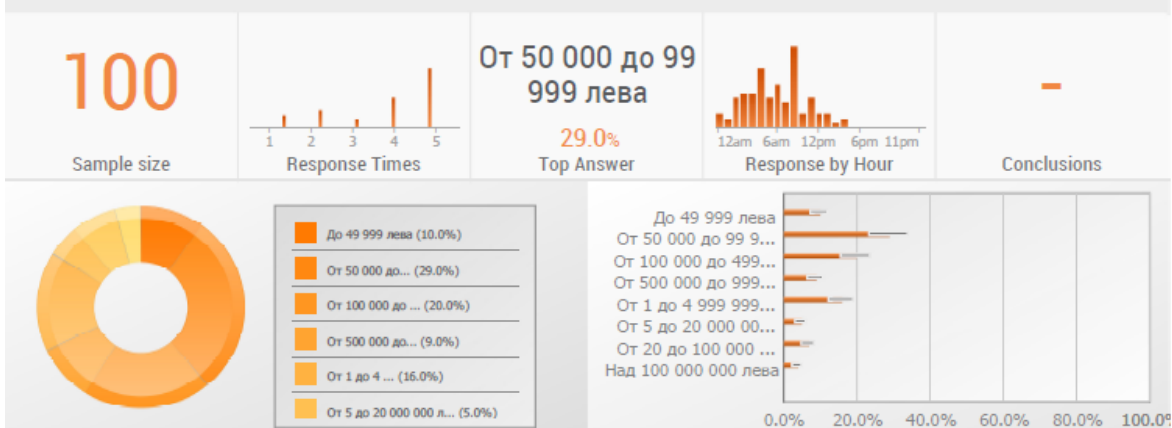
100
Sample size

1 2 3 4 5
Response Times

От 50 000 до 99 999 лева
29.0%
Top Answer

12am 6am 12pm 6pm 11pm
Response by Hour

-
Conclusions

До 49 999 лева (10.0%)
От 50 000 до... (29.0%)
От 100 000 до ... (20.0%)
От 500 000 до... (9.0%)
От 1 до 4 ... (16.0%)
От 5 до 20 000 000 л... (5.0%)

До 49 999 лева
От 50 000 до 99 9...
От 100 000 до 499...
От 500 000 до 999...
От 1 до 4 999 999...
От 5 до 20 000 00...
От 20 до 100 000 ...
Над 100 000 000 лева

0.0% 20.0% 40.0% 60.0% 80.0% 100.0